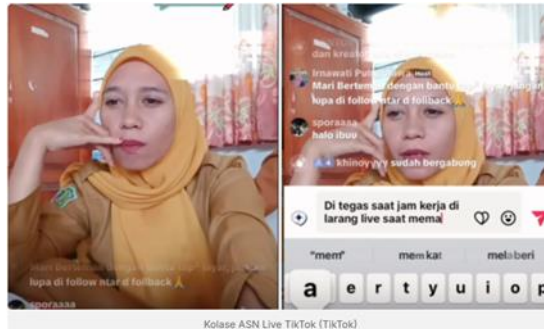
Mari Bertemu dengan bantuan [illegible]
lupa di follow ntar di folback
sporaaaa

dan kreat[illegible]
Irnawati Pu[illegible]
Mari Bertem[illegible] dengan bant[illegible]
lupa di follow ntar di folback
sporaaaa
halo ibuu
khinoyyyy sudah bergabung

Di tegas saat jam kerja di larang live saat mema

"mem" memkat melaberi
a e r t y u i o p

Kolase ASN Live TikTok (TikTok)